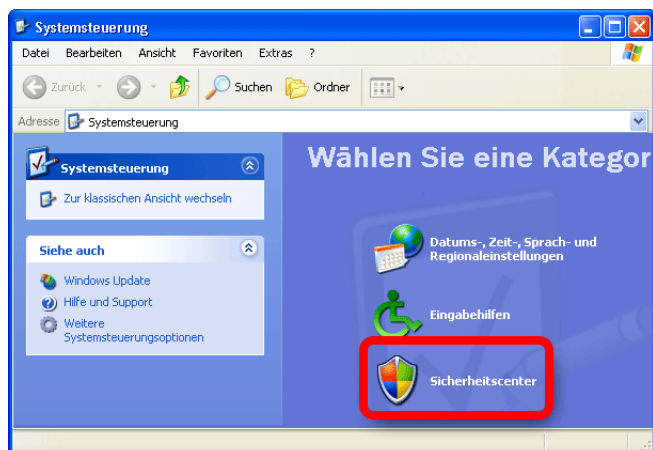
Systemsteuerung

Datei Bearbeiten Ansicht Favoriten Extras ?

Zurück Suchen Ordner

Adresse Systemsteuerung

Systemsteuerung

Zur klassischen Ansicht wechseln

Siehe auch

Windows Update

Hilfe und Support

Weitere Systemsteuerungsoptionen

Wählen Sie eine Kategor

Datums-, Zeit-, Sprach- und Regionaleinstellungen

Eingabehilfen

Sicherheitscenter